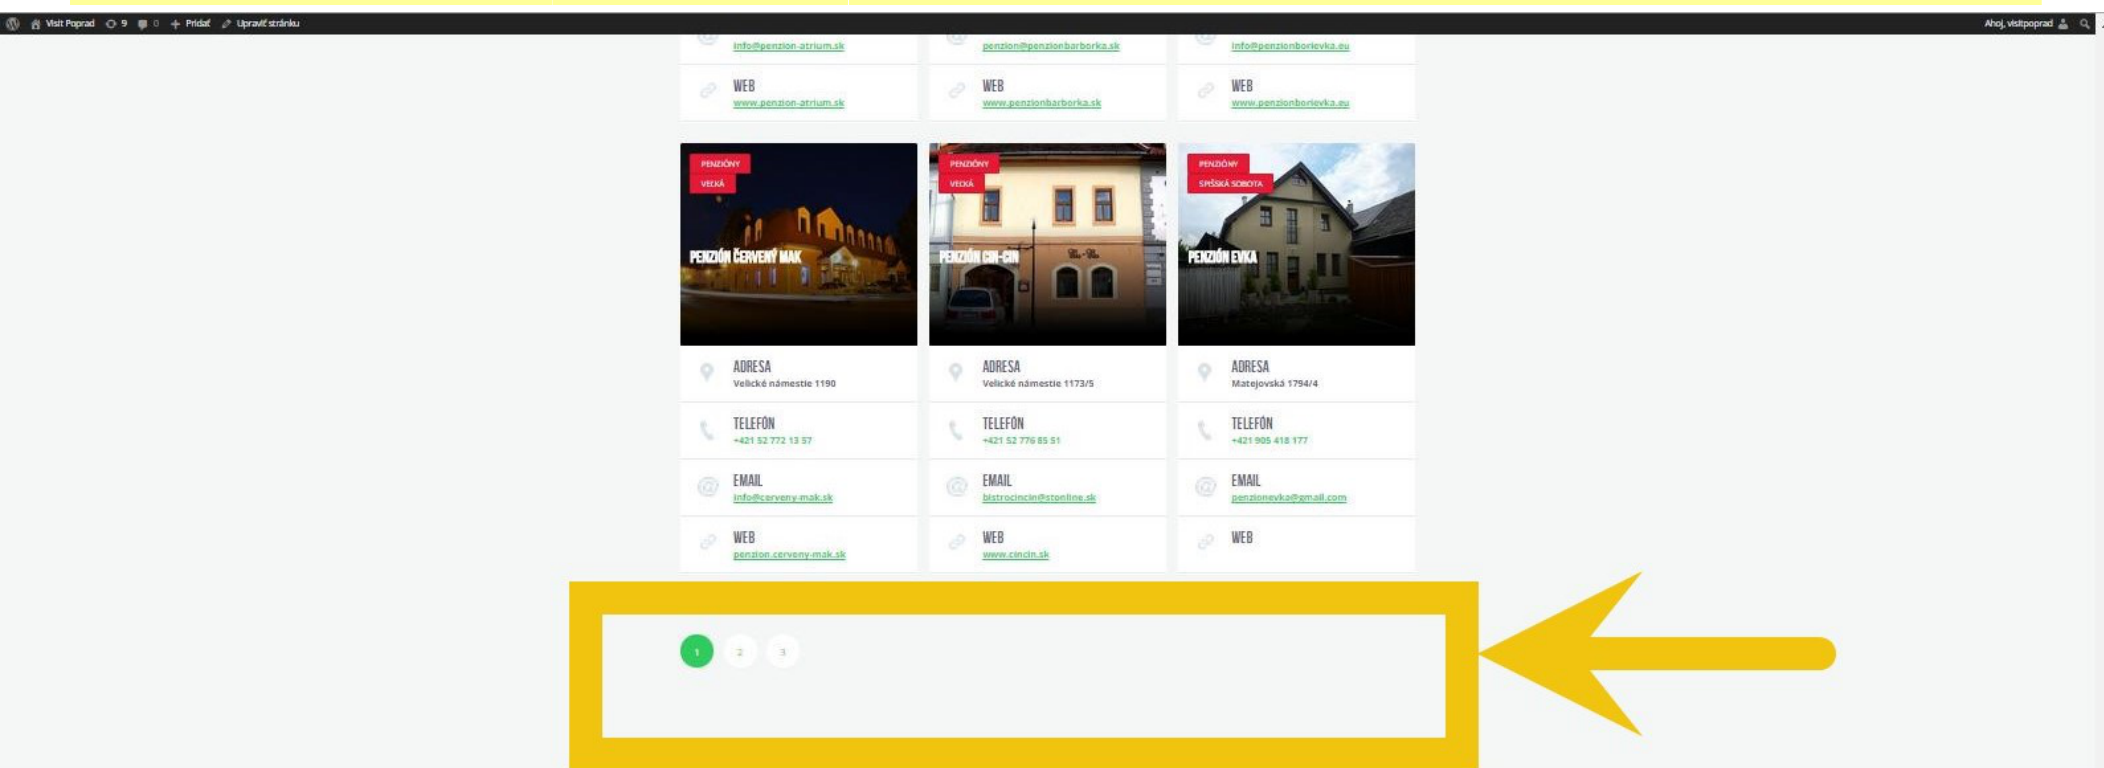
Visit Poprad 9 0 Pridať Upraviť stránku

Ahoj, visitpoprad

info@penzion-atrium.sk

WEB
www.penzion-atrium.sk

penzion@penzionbarborka.sk

WEB
www.penzionbarborka.sk

info@penzionborievka.eu

WEB
www.penzionborievka.eu

PENZIÓNY
VEĽKÁ
PENZIÓN ČERVENÝ MAK

ADRESA
Velické námestie 1190

TELEFÓN
+421 52 772 13 57

EMAIL
info@cerveny-mak.sk

WEB
penzion.cerveny-mak.sk

PENZIÓNY
VEĽKÁ
PENZIÓN CIN-CIN

ADRESA
Velické námestie 1173/5

TELEFÓN
+421 52 776 85 51

EMAIL
bistrocincin@stonline.sk

WEB
www.cincin.sk

PENZIÓNY
SPIŠSKÁ SOBOTA
PENZIÓN EVKA

ADRESA
Matejovská 1794/4

TELEFÓN
+421 905 418 177

EMAIL
penzionevka@gmail.com

WEB

1 2 3